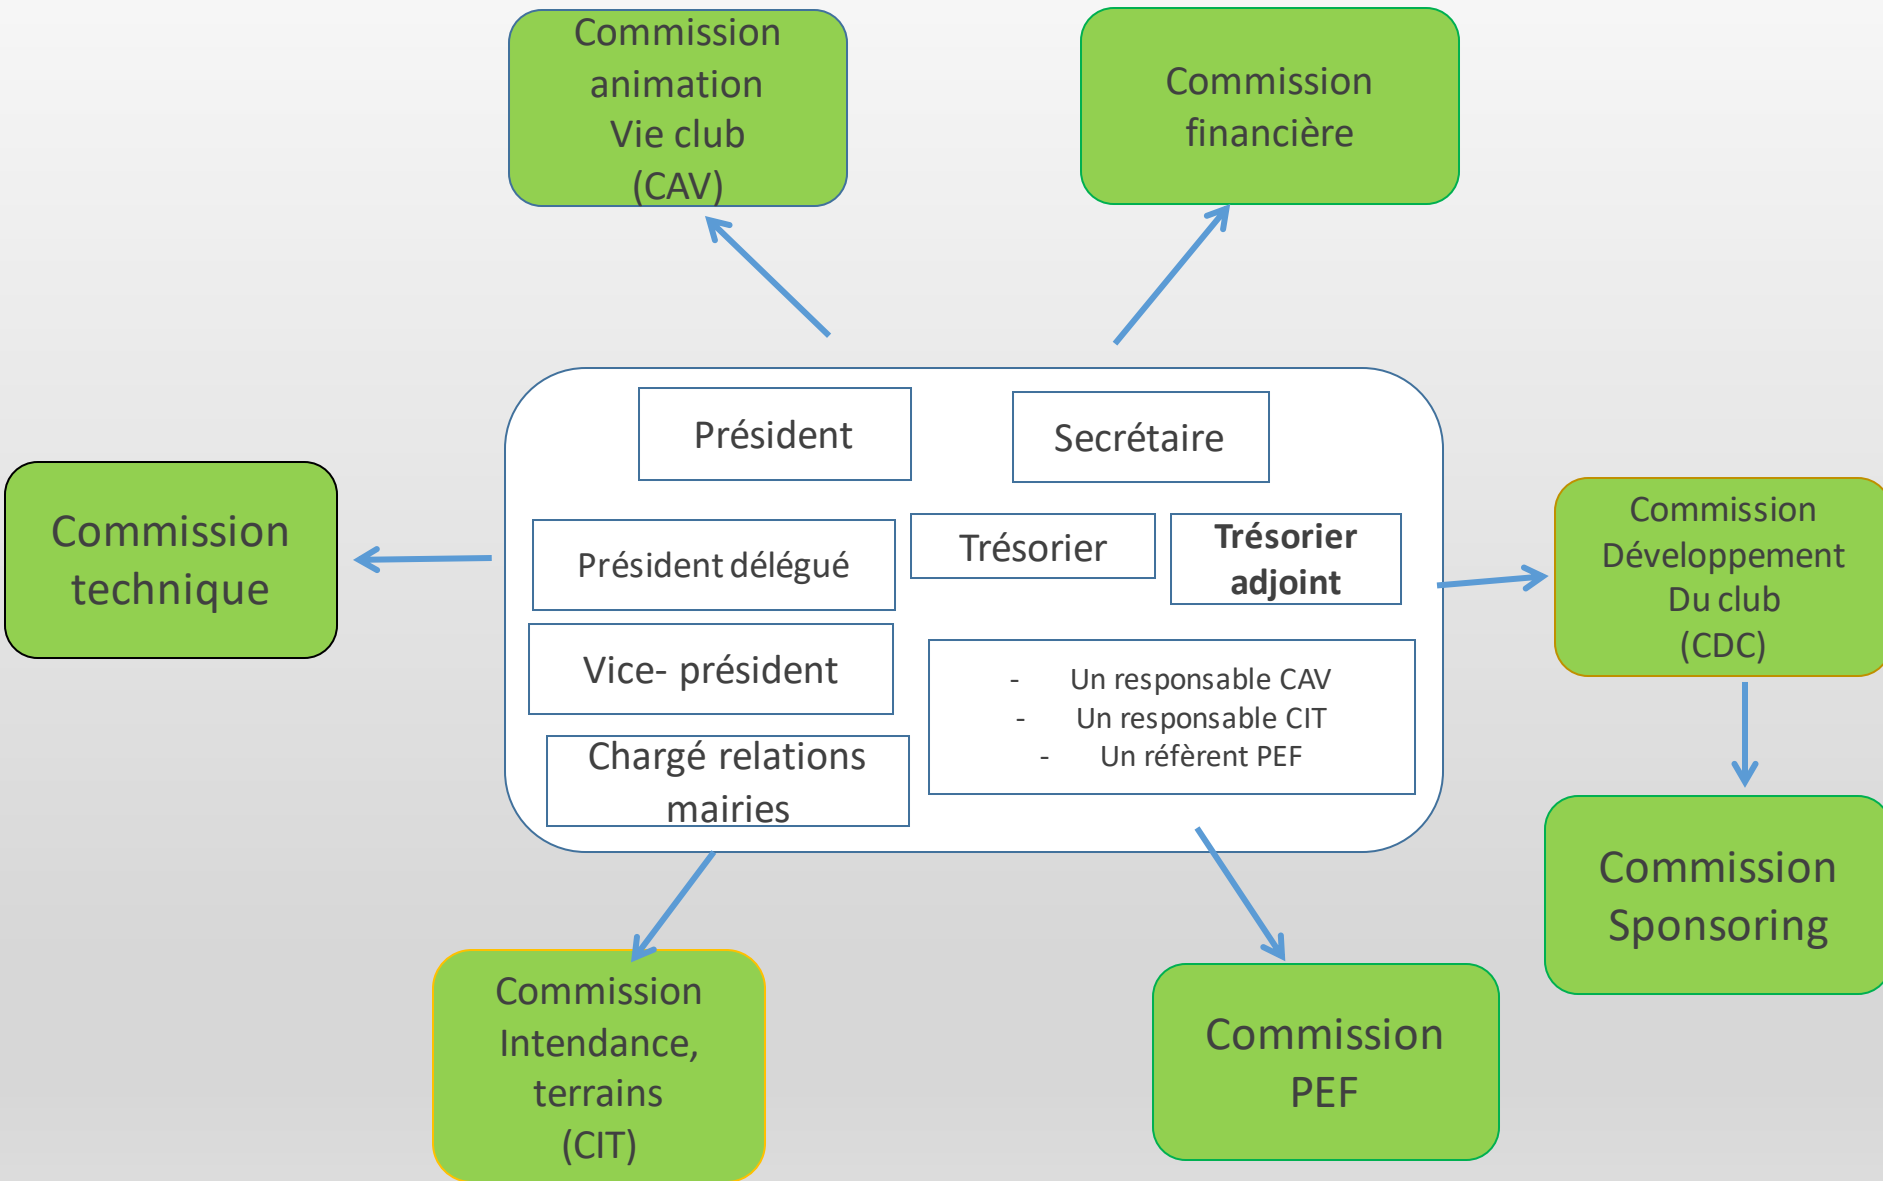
Commission animation Vie club (CAV)

Commission financière

Commission technique

Président

Secrétaire

Président délégué

Trésorier

**Trésorier adjoint**

Vice- président

Chargé relations mairies

- Un responsable CAV
- Un responsable CIT
- Un réfèrent PEF

Commission Développement Du club (CDC)

Commission Sponsoring

Commission Intendance, terrains (CIT)

Commission PEF